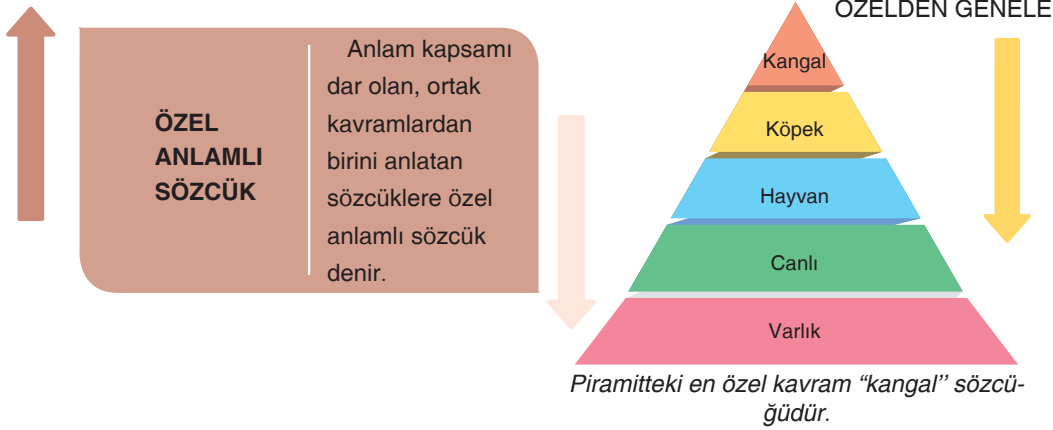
ÖZEL ANLAMLI SÖZCÜK

Anlam kapsamı dar olan, ortak kavramlardan birini anlatan sözcüklere özel anlamlı sözcük denir.

ÖZELDEN GENELE

Kangal

Köpek

Hayvan

Canlı

Varlık

Piramitteki en özel kavram "kangal" sözcüğüdür.